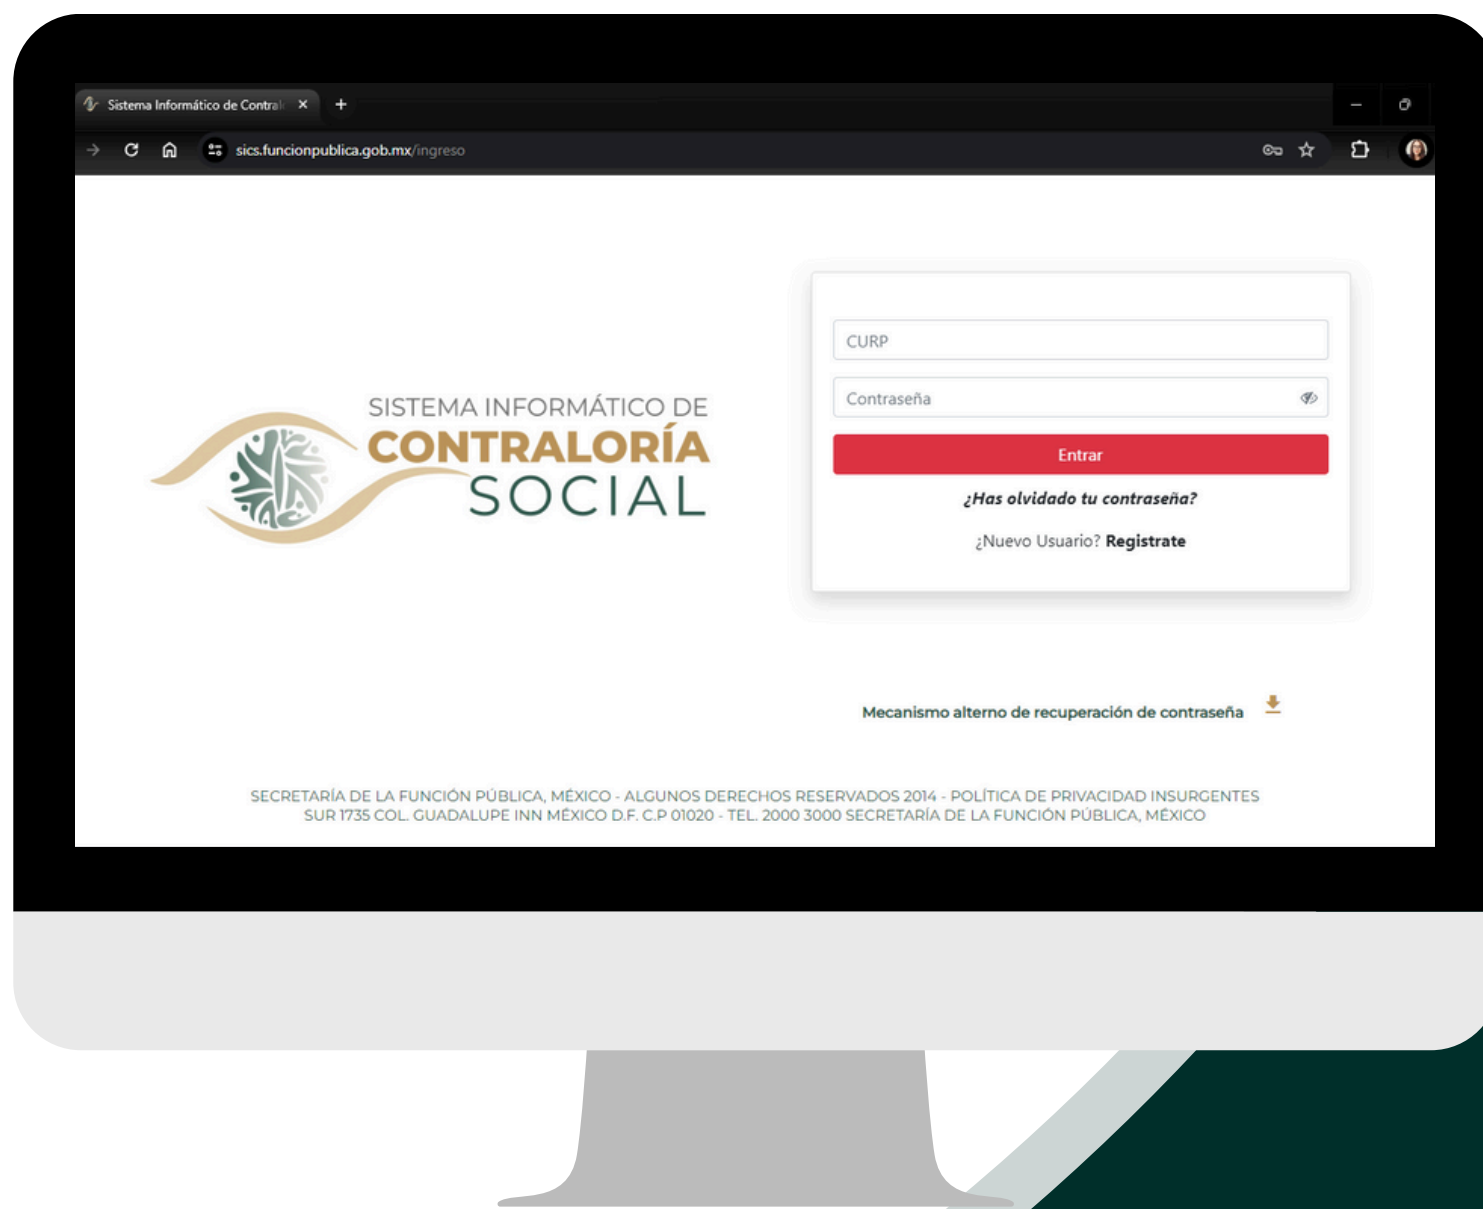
Sistema Informático de Contral

sics.funcionpublica.gob.mx/ingreso

SISTEMA INFORMÁTICO DE
CONTRALORÍA
SOCIAL

CURP

Contraseña

Entrar

¿Has olvidado tu contraseña?

¿Nuevo Usuario? Registrate

Mecanismo alterno de recuperación de contraseña

SECRETARÍA DE LA FUNCIÓN PÚBLICA, MÉXICO - ALGUNOS DERECHOS RESERVADOS 2014 - POLÍTICA DE PRIVACIDAD INSURGENTES SUR 1735 COL. GUADALUPE INN MÉXICO D.F. C.P 01020 - TEL. 2000 3000 SECRETARÍA DE LA FUNCIÓN PÚBLICA, MÉXICO